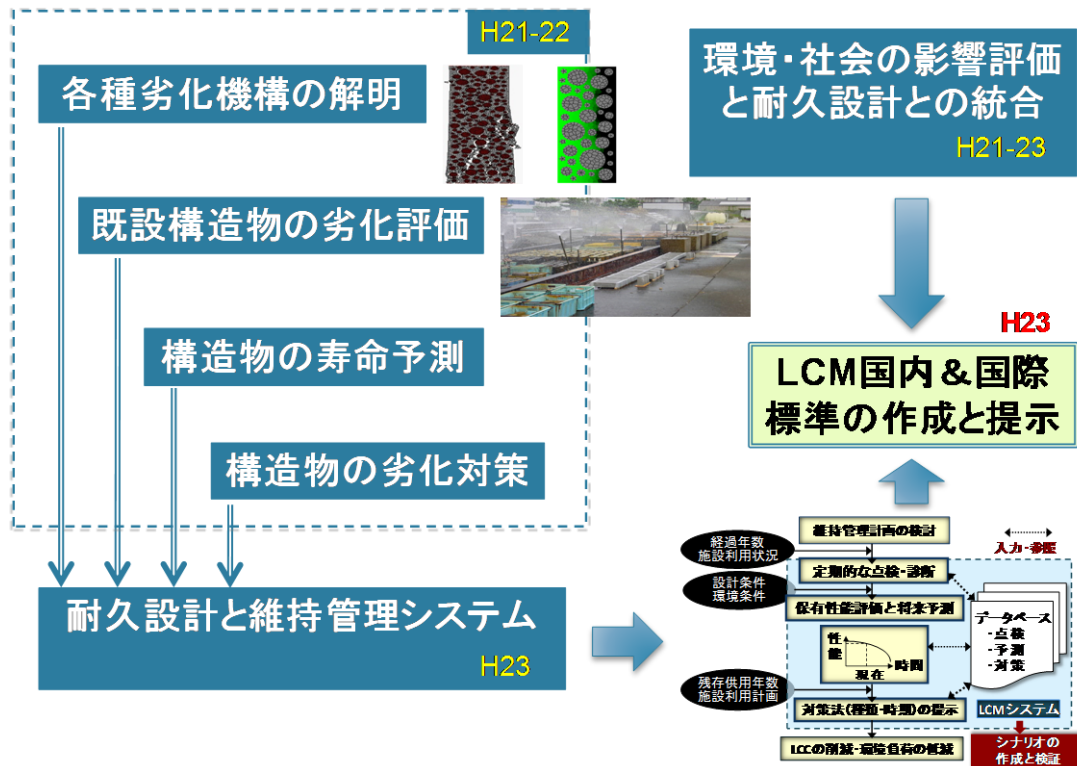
H21-22

各種劣化機構の解明

既設構造物の劣化評価

構造物の寿命予測

構造物の劣化対策

環境・社会の影響評価と耐久設計との統合

H21-23

H23

LCM国内＆国際標準の作成と提示

耐久設計と維持管理システム

H23

経過年数
施設利用状況

設計条件
環境条件

残存供用年数
施設利用計画

維持管理計画の検討

定期的な点検・診断

保有性能評価と将来予測

性能

現在

時間

対策法(種類・時期)の提示

LCCの削減・環境負荷の低減

入力・参照

データベース
・点検
・予測
・対策

LCMシステム

シナリオの作成と検証